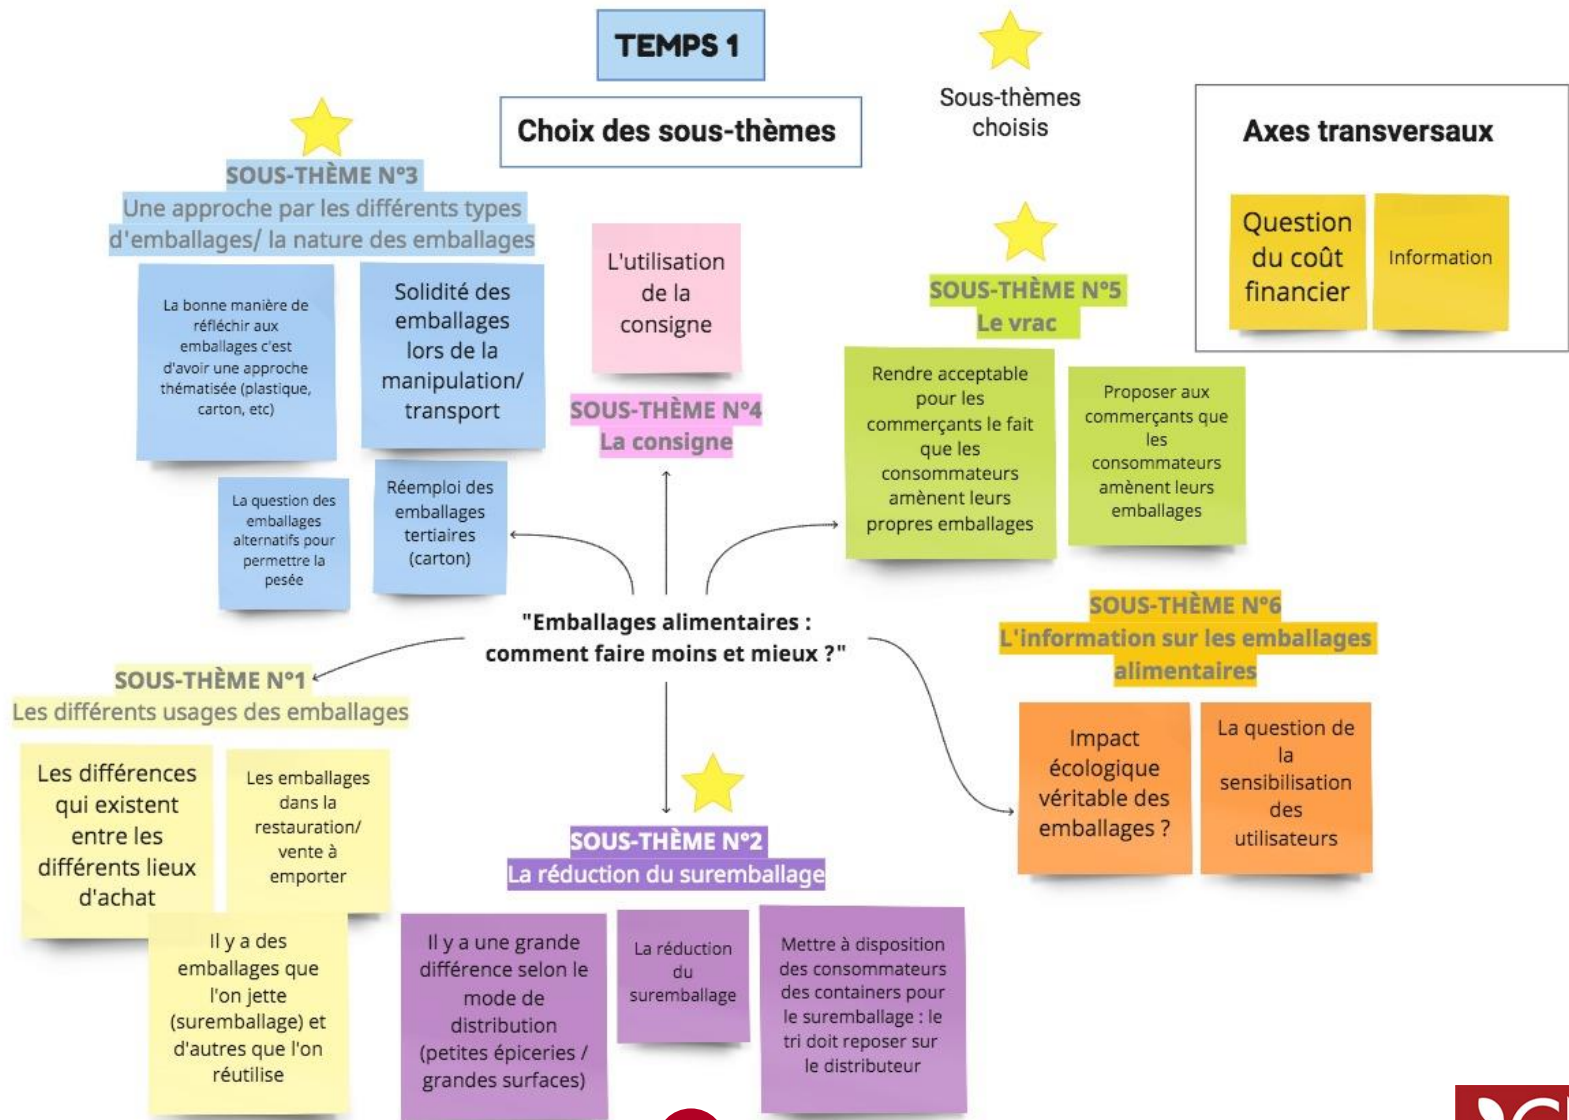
TEMPS 1

Choix des sous-thèmes

Sous-thèmes choisis

Axes transversaux

Question du coût financier

Information

SOUS-THÈME N°3
Une approche par les différents types d'emballages/ la nature des emballages

La bonne manière de réfléchir aux emballages c'est d'avoir une approche thématisée (plastique, carton, etc)

Solidité des emballages lors de la manipulation/ transport

La question des emballages alternatifs pour permettre la pesée

Réemploi des emballages tertiaires (carton)

L'utilisation de la consigne

SOUS-THÈME N°4
La consigne

SOUS-THÈME N°5
Le vrac

Rendre acceptable pour les commerçants le fait que les consommateurs amènent leurs propres emballages

Proposer aux commerçants que les consommateurs amènent leurs emballages

"Emballages alimentaires : comment faire moins et mieux ?"

SOUS-THÈME N°6
L'information sur les emballages alimentaires

Impact écologique véritable des emballages ?

La question de la sensibilisation des utilisateurs

SOUS-THÈME N°1
Les différents usages des emballages

Les différences qui existent entre les différents lieux d'achat

Les emballages dans la restauration/ vente à emporter

Il y a des emballages que l'on jette (suremballage) et d'autres que l'on réutilise

SOUS-THÈME N°2
La réduction du suremballage

Il y a une grande différence selon le mode de distribution (petites épiceries / grandes surfaces)

La réduction du suremballage

Mettre à disposition des consommateurs des containers pour le suremballage : le tri doit reposer sur le distributeur